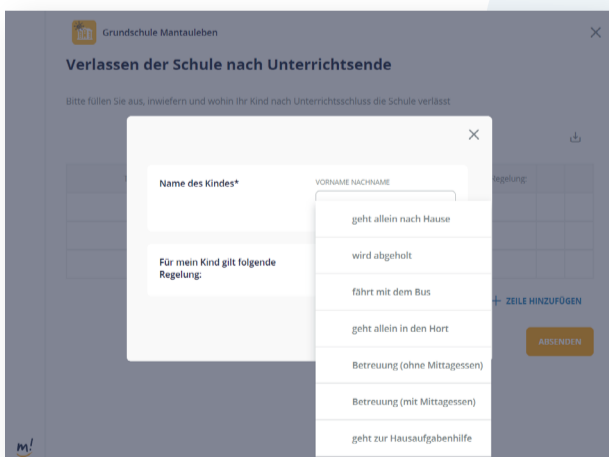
Grundschule Mantauleben

Verlassen der Schule nach Unterrichtsende

Bitte füllen Sie aus, inwiefern und wohin Ihr Kind nach Unterrichtsschluss die Schule verlässt

Regelung:

Name des Kindes*

VORNAME NACHNAME

Für mein Kind gilt folgende Regelung:

geht allein nach Hause

wird abgeholt

fährt mit dem Bus

geht allein in den Hort

Betreuung (ohne Mittagessen)

Betreuung (mit Mittagessen)

geht zur Hausaufgabenhilfe

+ ZEILE HINZUFÜGEN

ABSENDEN

m!